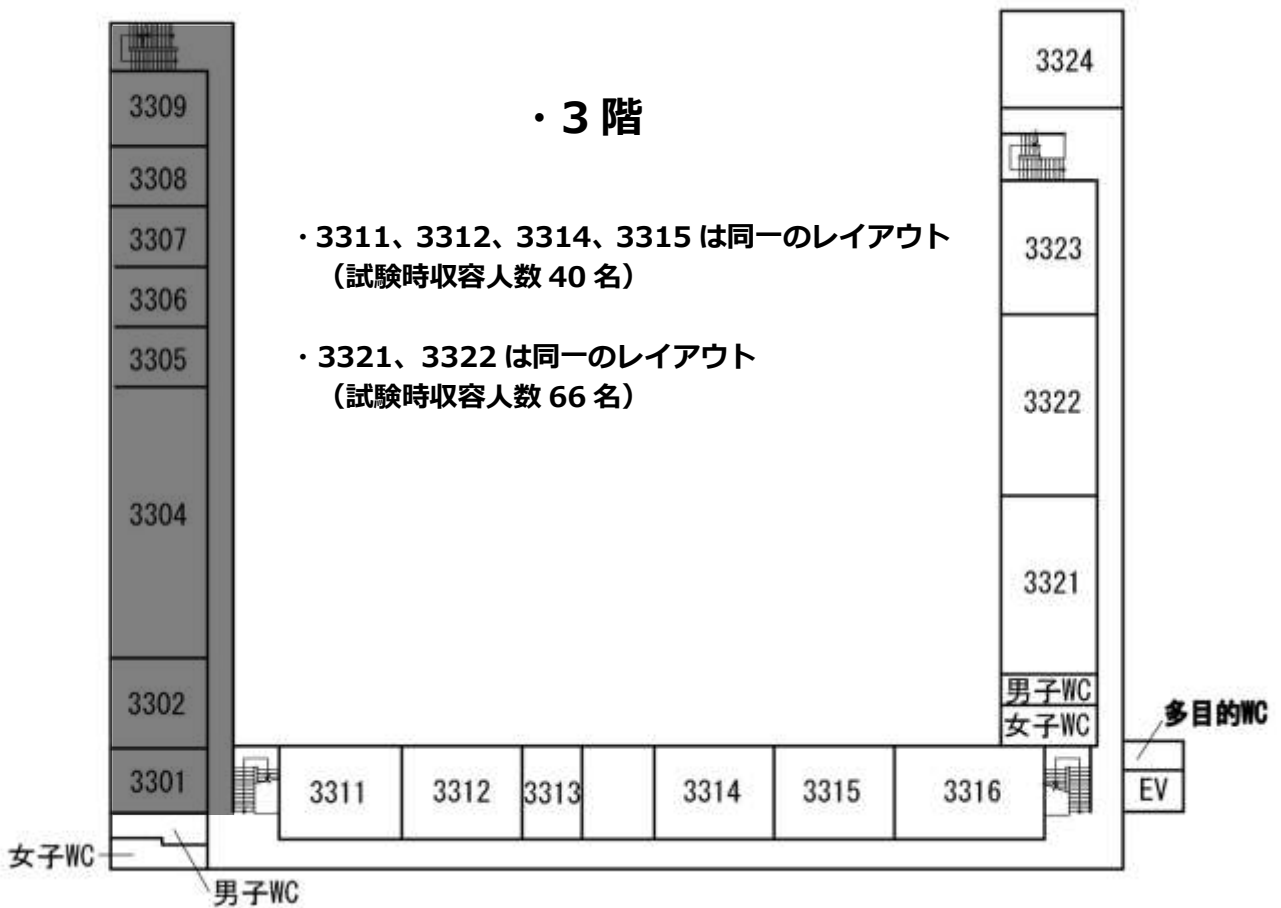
・3 階

・3311、3312、3314、3315 は同一のレイアウト
（試験時収容人数 40 名）

・3321、3322 は同一のレイアウト
（試験時収容人数 66 名）

3309
3308
3307
3306
3305
3304
3302
3301
女子WC
男子WC

3324
3323
3322
3321
男子WC
女子WC
多目的WC
EV

3311
3312
3313
3314
3315
3316